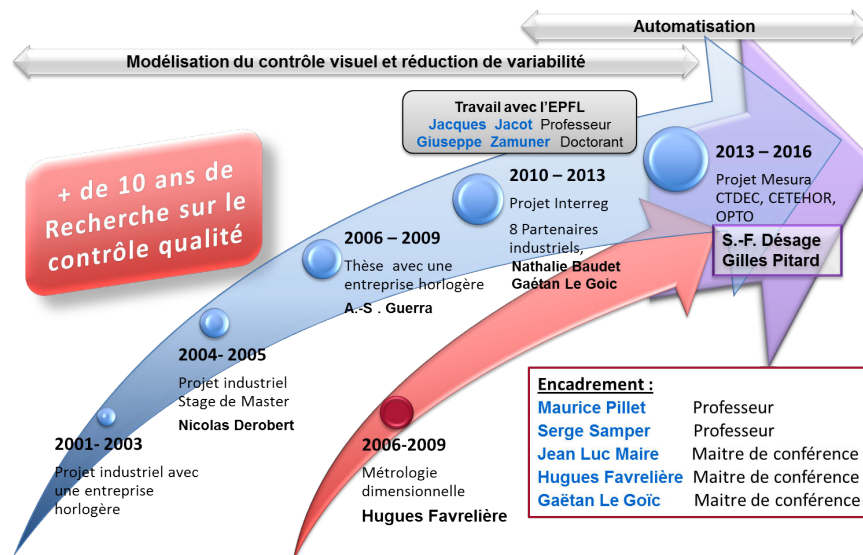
Automatisation

Modélisation du contrôle visuel et réduction de variabilité

Travail avec l'EPFL
Jacques Jacot Professeur
Giuseppe Zamuner Doctorant

+ de 10 ans de Recherche sur le contrôle qualité

2013 – 2016
Projet Mesura
CTDEC, CETEHOR, OPTO

S.-F. Désage
Gilles Pitard

2010 – 2013
Projet Interreg
8 Partenaires industriels,
Nathalie Baudet
Gaëtan Le Goic

2006 – 2009
Thèse avec une entreprise horlogère
A.-S . Guerra

2004- 2005
Projet industriel
Stage de Master
Nicolas Derobert

2001- 2003
Projet industriel avec une entreprise horlogère

2006-2009
Métrologie dimensionnelle
Hugues Favrelière

Encadrement :

| | |
|---|---|
| Maurice Pillet | Professeur |
| Serge Samper | Professeur |
| Jean Luc Maire | Maitre de conférence |
| Hugues Favrelière | Maitre de conférence |
| Gaëtan Le Goïc | Maitre de conférence |